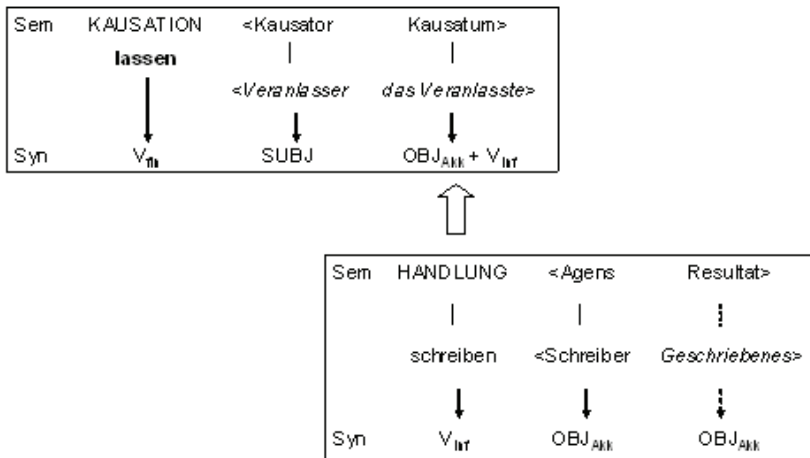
| Sem | KAUSATION | <Kausator | Kausatum> |
|---|---|---|---|
| | **lassen** | \| | \| |
| | | *<Veranlasser* | *das Veranlasste>* |
| Syn | $V_{fin}$ | SUBJ | $OBJ_{Akk}$ + $V_{Inf}$ |

| Sem | HANDLUNG | <Agens | Resultat> |
|---|---|---|---|
| | \| | \| | |
| | schreiben | <Schreiber | *Geschriebenes>* |
| Syn | $V_{Inf}$ | $OBJ_{Akk}$ | $OBJ_{Akk}$ |